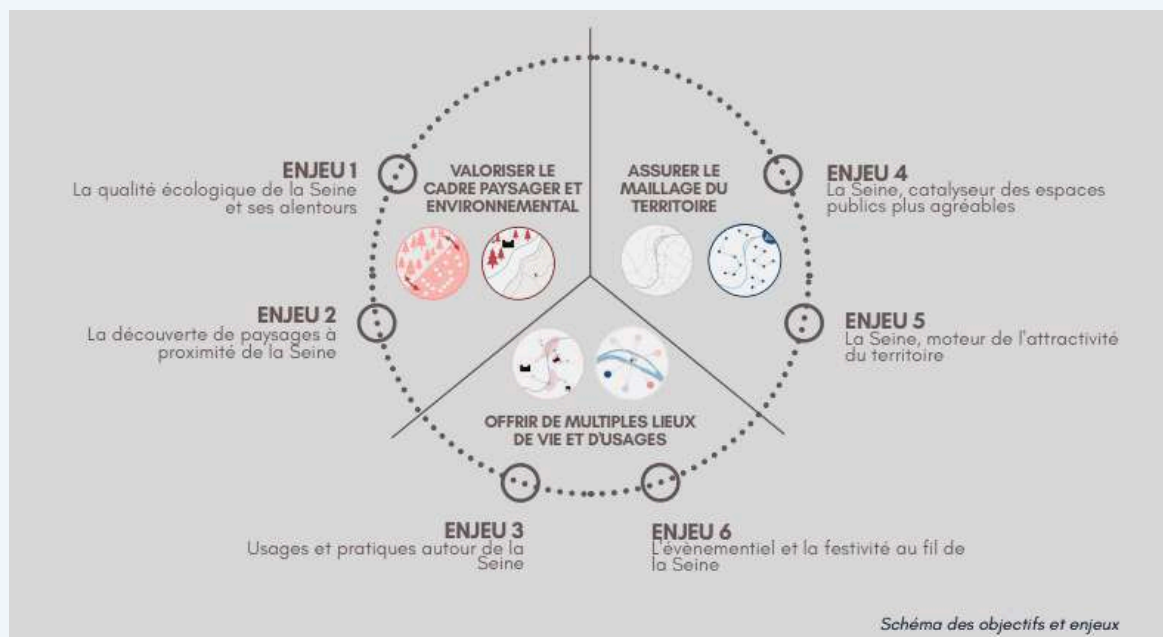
ENJEU 1
La qualité écologique de la Seine et ses alentours

VALORISER LE CADRE PAYSAGER ET ENVIRONNEMENTAL

ASSURER LE MAILLAGE DU TERRITOIRE

ENJEU 4
La Seine, catalyseur des espaces publics plus agréables

ENJEU 2
La découverte de paysages à proximité de la Seine

ENJEU 5
La Seine, moteur de l'attractivité du territoire

OFFRIR DE MULTIPLES LIEUX DE VIE ET D'USAGES

ENJEU 3
Usages et pratiques autour de la Seine

ENJEU 6
L'évènementiel et la festivité au fil de la Seine

Schéma des objectifs et enjeux